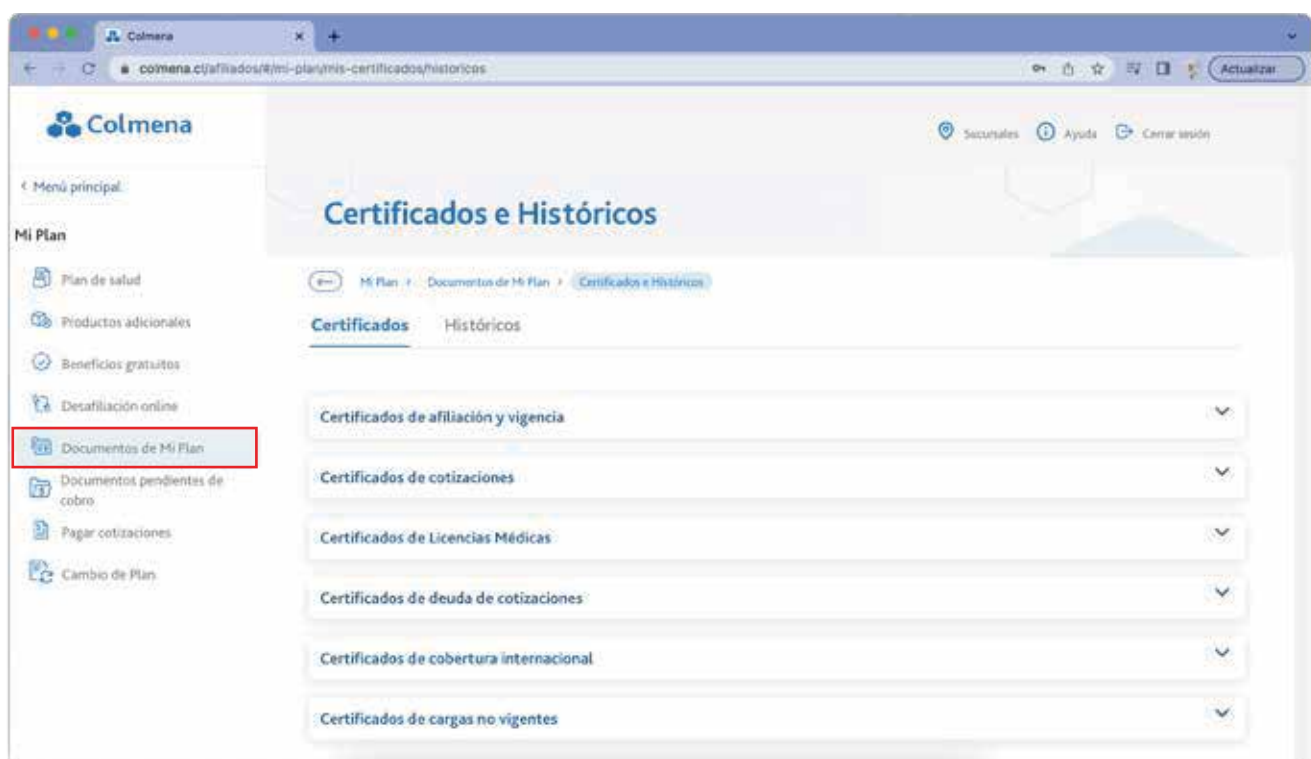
Colmena ×

colmena.cl/afiliados/#/mi-plan/mis-certificados/historicos

Actualizar

Colmena

Sucursales Ayuda Cerrar sesión

‹ Menú principal

Mi Plan

Plan de salud

Productos adicionales

Beneficios gratuitos

Desafiliación online

Documentos de Mi Plan

Documentos pendientes de cobro

Pagar cotizaciones

Cambio de Plan

Certificados e Históricos

Mi Plan › Documentos de Mi Plan › Certificados e Históricos

Certificados Históricos

Certificados de afiliación y vigencia

Certificados de cotizaciones

Certificados de Licencias Médicas

Certificados de deuda de cotizaciones

Certificados de cobertura internacional

Certificados de cargas no vigentes